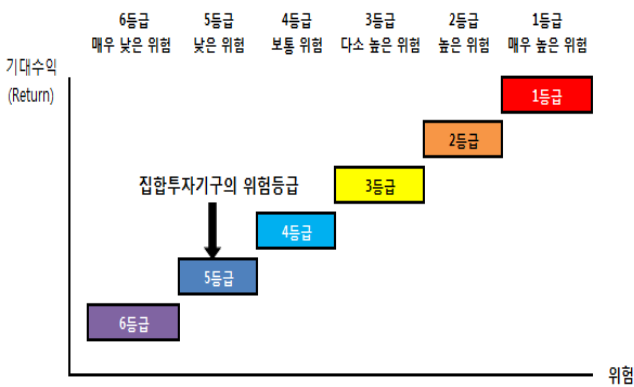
6등급
매우 낮은 위험

5등급
낮은 위험

4등급
보통 위험

3등급
다소 높은 위험

2등급
높은 위험

1등급
매우 높은 위험

기대수익
(Return)

1등급

2등급

집합투자기구의 위험등급

3등급

4등급

5등급

6등급

위험